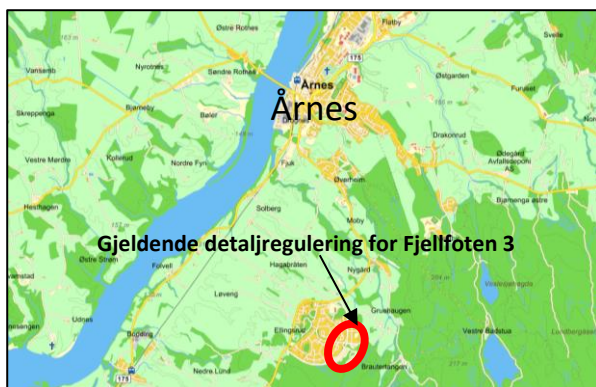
Østre Rotnes
Flatby
Svelle
Vansarud
Nyrotnes
Søndre Rotnes
Årnes
175
Ølgarden
Furuset
Skreppenga
Bjørneby
Baler
Årnes
Vestre Merdre
Kollerud
Nordre Fyri
Drakonrud
Ødegård Avfallsselskap AS
Øverheim
Hesthagen
Solberg
Moby
Bjørneng østre
Østre Strøm
Gjeldende detaljregulering for Fjellfoten 3
Folvell
Hagabråten
Nygård
Leveng
Grushaugen
Udnes
Ellingsrud
Bogstad
Vestre Bådstua
175
Nedre Lund
Brauterhangen